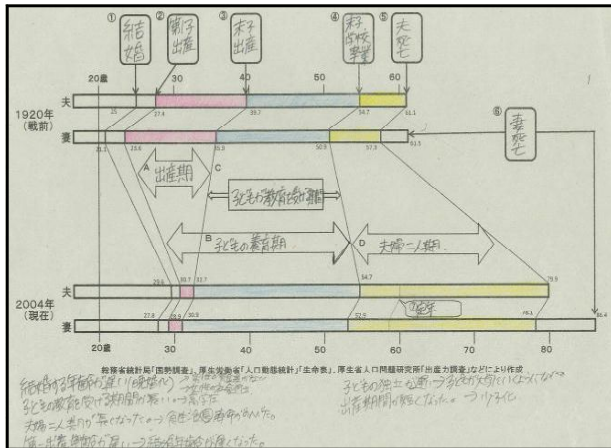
① 結婚
② 第1子出産
③ 末子出産
④ 末子学校卒業
⑤ 夫死亡
⑥ 妻死亡

20歳 30 40 50 60

1920年 (戦前)
夫
妻

25 27.4 39.7 54.7 61.1
21.2 23.6 35.5 50.5 57.5 61.5

A 出産期
C 子どもの教育の期間
B 子どもの養育期
D 夫婦二人の期間

2004年 (現在)
夫
妻

29.6 30.7 32.7 54.7 78.6
27.8 28.9 30.9 52.9 85.4

定年

20歳 30 40 50 60 70 80

総務省統計局「国勢調査」、厚生労働省「人口動態統計」「生命表」、厚生省人口問題研究所「出産力調査」などにより作成

結婚する年齢の違い(晩婚化)
子どもの教育に関する期間が長いっていうことを
夫婦二人期間が長くなった→老後の生活をどうするか
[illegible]出産期間が短い→子ども自身が少なくなった。

子どもの独立と同時に子どもが大切にされなくなった
出産期間が短くなった。→少子化